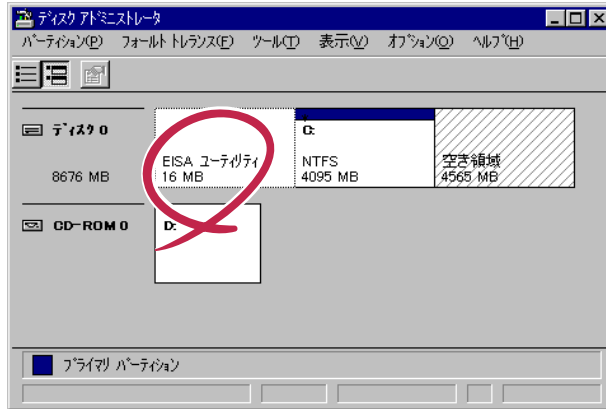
ディスク アドミニストレータ

パーティション(P)　フォールト トレランス(F)　ツール(T)　表示(V)　オプション(O)　ヘルプ(H)

ディスク 0
8676 MB

EISA ユーティリティ
16 MB

C:
NTFS
4095 MB

空き領域
4565 MB

CD-ROM 0

D:

プライマリ パーティション